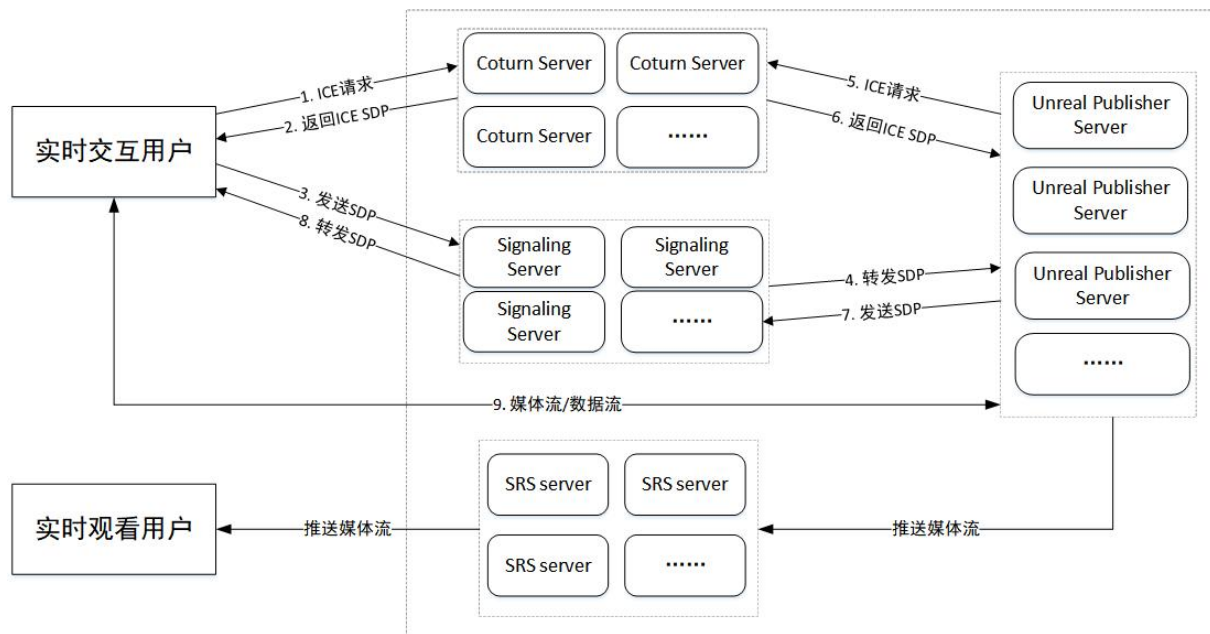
实时交互用户

1. ICE请求
2. 返回ICE SDP
3. 发送SDP
8. 转发SDP

Coturn Server
Coturn Server
Coturn Server
……

5. ICE请求
6. 返回ICE SDP

Unreal Publisher Server
Unreal Publisher Server
Unreal Publisher Server
……

Signaling Server
Signaling Server
Signaling Server
……

4. 转发SDP
7. 发送SDP

9. 媒体流/数据流

SRS server
SRS server
SRS server
……

实时观看用户

推送媒体流
推送媒体流